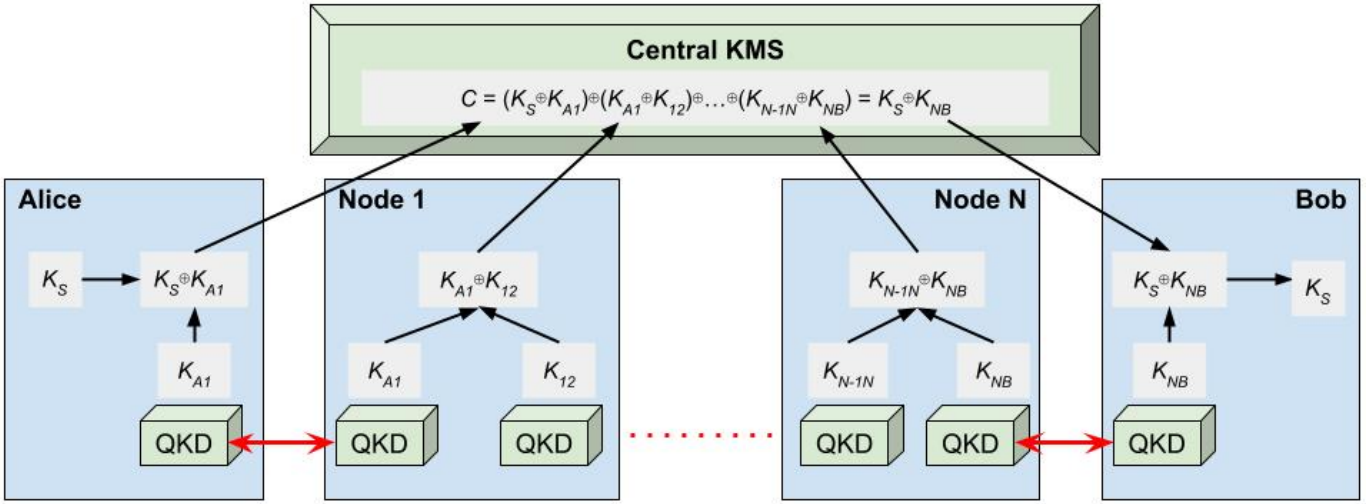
Central KMS

$C = (K_S \oplus K_{A1}) \oplus (K_{A1} \oplus K_{12}) \oplus \ldots \oplus (K_{N-1N} \oplus K_{NB}) = K_S \oplus K_{NB}$

Alice

$K_S$

$K_S \oplus K_{A1}$

$K_{A1}$

QKD

Node 1

$K_{A1} \oplus K_{12}$

$K_{A1}$

$K_{12}$

QKD

QKD

Node N

$K_{N-1N} \oplus K_{NB}$

$K_{N-1N}$

$K_{NB}$

QKD

QKD

Bob

$K_S \oplus K_{NB}$

$K_S$

$K_{NB}$

QKD